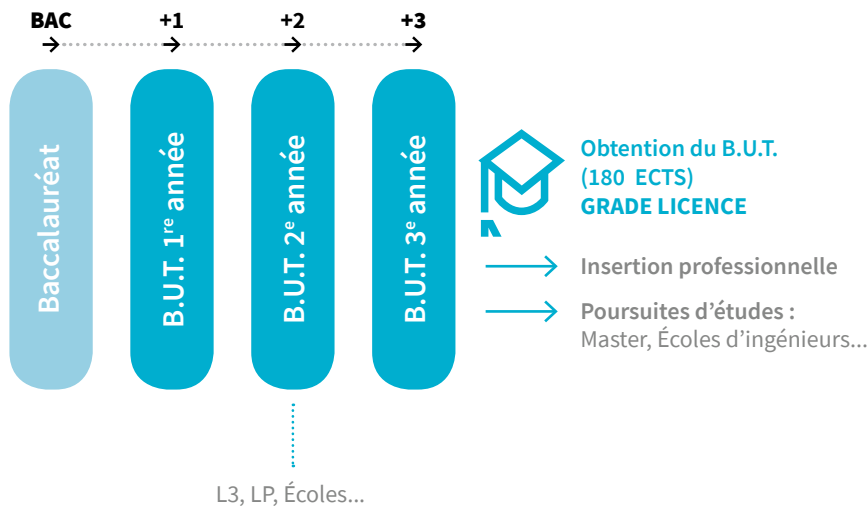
BAC +1 +2 +3

Baccalauréat

B.U.T. 1$^{re}$ année

B.U.T. 2$^{e}$ année

B.U.T. 3$^{e}$ année

Obtention du B.U.T.
(180 ECTS)
GRADE LICENCE

Insertion professionnelle

Poursuites d’études :
Master, Écoles d’ingénieurs...

L3, LP, Écoles...